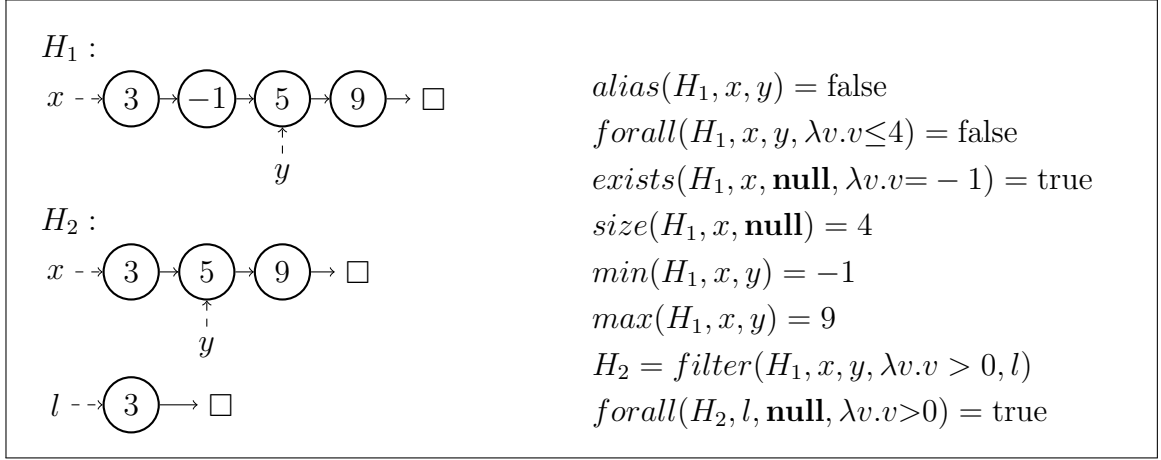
$H_1$ :

$x$ 3 −1 5 9 □

$y$

$H_2$ :

$x$ 3 5 9 □

$y$

$l$ 3 □

$alias(H_1, x, y) = \text{false}$
$forall(H_1, x, y, \lambda v.v \leq 4) = \text{false}$
$exists(H_1, x, \textbf{null}, \lambda v.v = -1) = \text{true}$
$size(H_1, x, \textbf{null}) = 4$
$min(H_1, x, y) = -1$
$max(H_1, x, y) = 9$
$H_2 = filter(H_1, x, y, \lambda v.v > 0, l)$
$forall(H_2, l, \textbf{null}, \lambda v.v > 0) = \text{true}$